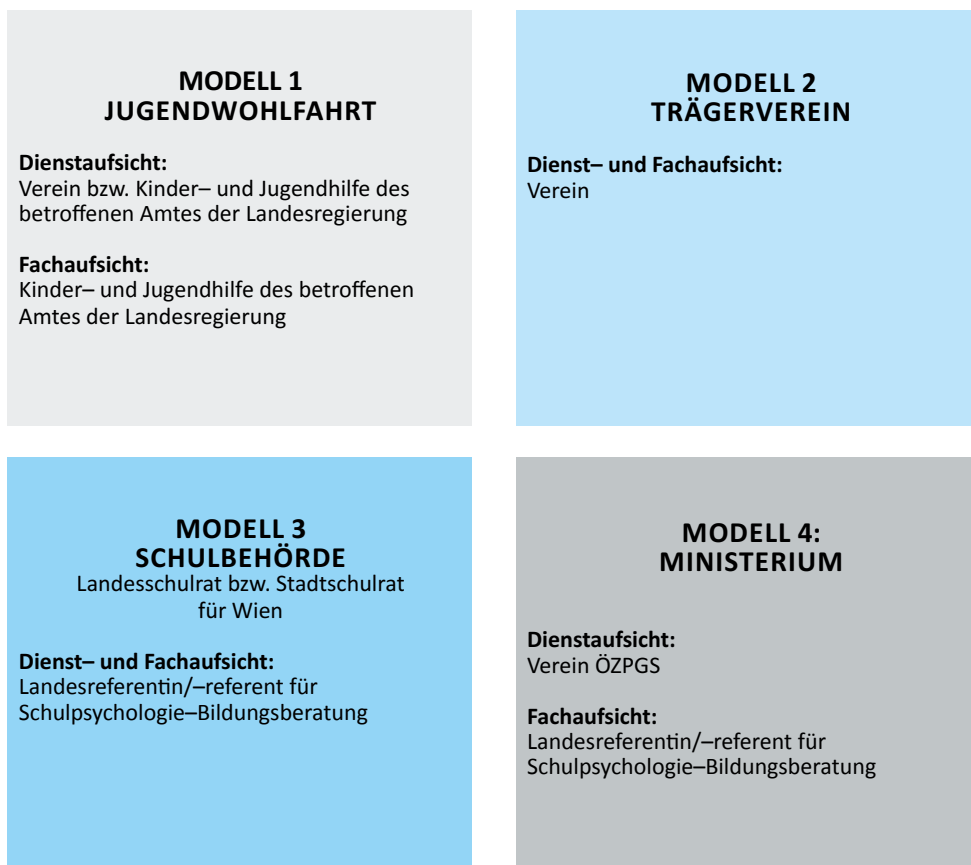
MODELL 1
JUGENDWOHLFAHRT

Dienstaufsicht:
Verein bzw. Kinder– und Jugendhilfe des betroffenen Amtes der Landesregierung

Fachaufsicht:
Kinder– und Jugendhilfe des betroffenen Amtes der Landesregierung

MODELL 2
TRÄGERVEREIN

Dienst– und Fachaufsicht:
Verein

MODELL 3
SCHULBEHÖRDE
Landesschulrat bzw. Stadtschulrat für Wien

Dienst– und Fachaufsicht:
Landesreferentin/–referent für Schulpsychologie–Bildungsberatung

MODELL 4:
MINISTERIUM

Dienstaufsicht:
Verein ÖZPGS

Fachaufsicht:
Landesreferentin/–referent für Schulpsychologie–Bildungsberatung